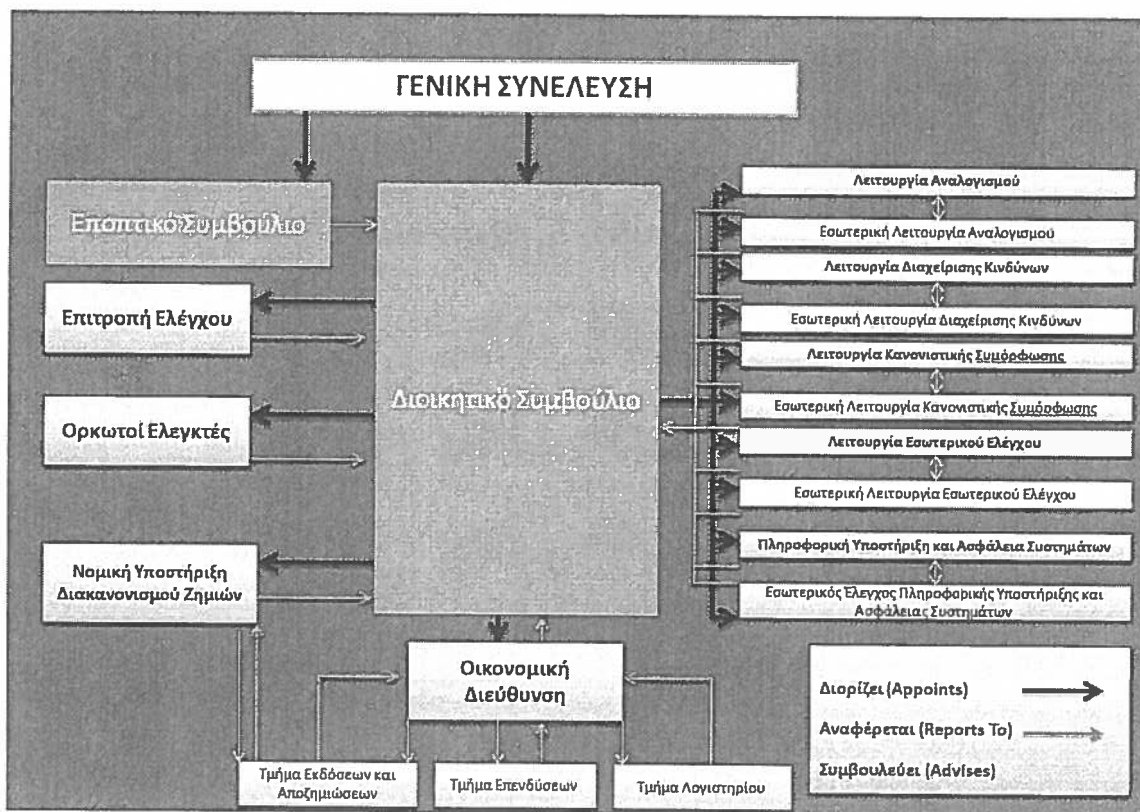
ΓΕΝΙΚΗ ΣΥΝΕΛΕΥΣΗ

Εποπτικό Συμβούλιο

Επιτροπή Ελέγχου

Ορκωτοί Ελεγκτές

Νομική Υποστήριξη Διακανονισμού Ζημιών

Διοικητικό Συμβούλιο

Λειτουργία Αναλογισμού

Εσωτερική Λειτουργία Αναλογισμού

Λειτουργία Διαχείρισης Κινδύνων

Εσωτερική Λειτουργία Διαχείρισης Κινδύνων

Λειτουργία Κανονιστικής Συμμόρφωσης

Εσωτερική Λειτουργία Κανονιστικής Συμμόρφωσης

Λειτουργία Εσωτερικού Ελέγχου

Εσωτερική Λειτουργία Εσωτερικού Ελέγχου

Πληροφορική Υποστήριξη και Ασφάλεια Συστημάτων

Εσωτερικός Έλεγχος Πληροφορικής Υποστήριξης και Ασφάλειας Συστημάτων

Οικονομική Διεύθυνση

Τμήμα Εκδόσεων και Αποζημιώσεων

Τμήμα Επενδύσεων

Τμήμα Λογιστηρίου

Διορίζει (Appoints)

Αναφέρεται (Reports To)

Συμβουλεύει (Advises)